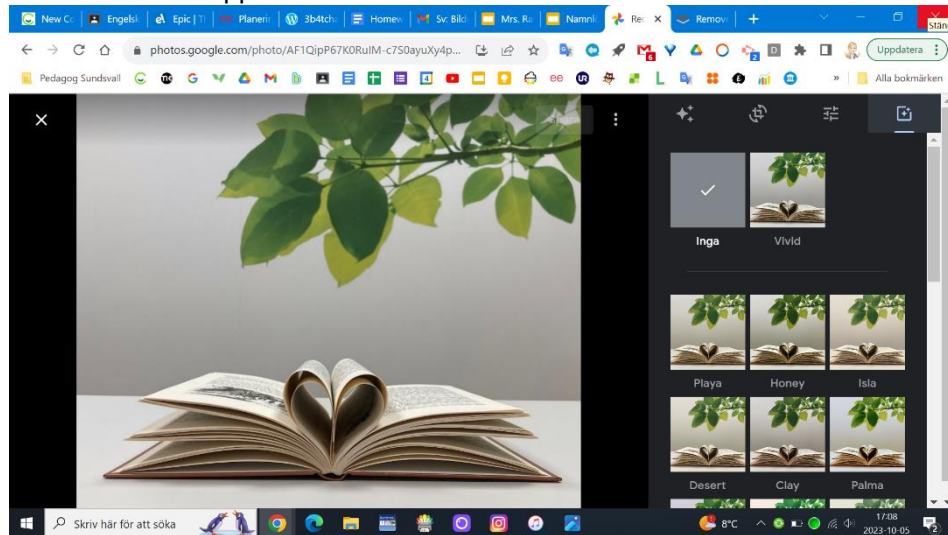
New Co | Engelsk | Epic | Planeri | 3b4tch | Homew | Sv: Bild | Mrs. Ra | Namnl | Rec | Remov

Stäng

photos.google.com/photo/AF1QipP67K0RuIM-c7S0ayuXy4p...

Uppdatera

Pedagog Sundsvall

Alla bokmärken

Inga

Vivid

Playa

Honey

Isla

Desert

Clay

Palma

Skriv här för att söka

8°C

17:08

2023-10-05